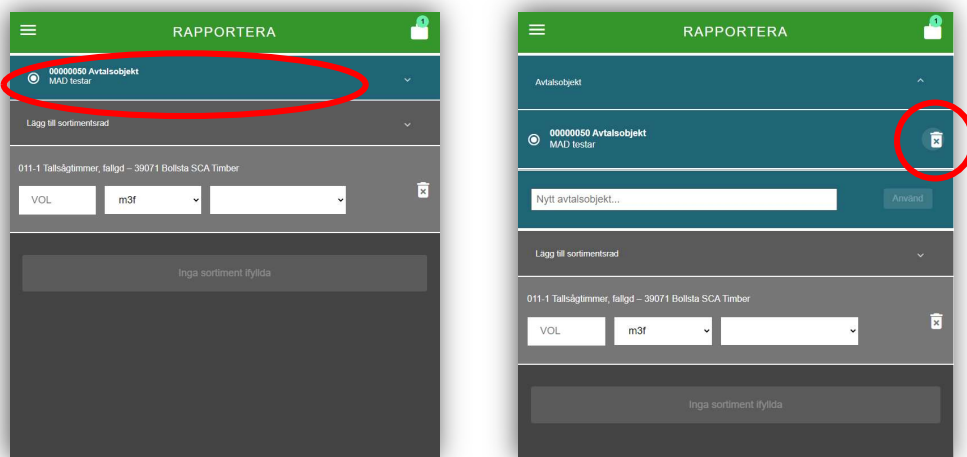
RAPPORTERA

1

00000050 Avtalsobjekt
MAD testar

Lägg till sortimentsrad

011-1 Tallsågtimmer, fallgd – 39071 Bollsta SCA Timber

VOL

m3f

Inga sortiment ifyllda

RAPPORTERA

1

Avtalsobjekt

00000050 Avtalsobjekt
MAD testar

Nytt avtalsobjekt...

Använd

Lägg till sortimentsrad

011-1 Tallsågtimmer, fallgd – 39071 Bollsta SCA Timber

VOL

m3f

Inga sortiment ifyllda